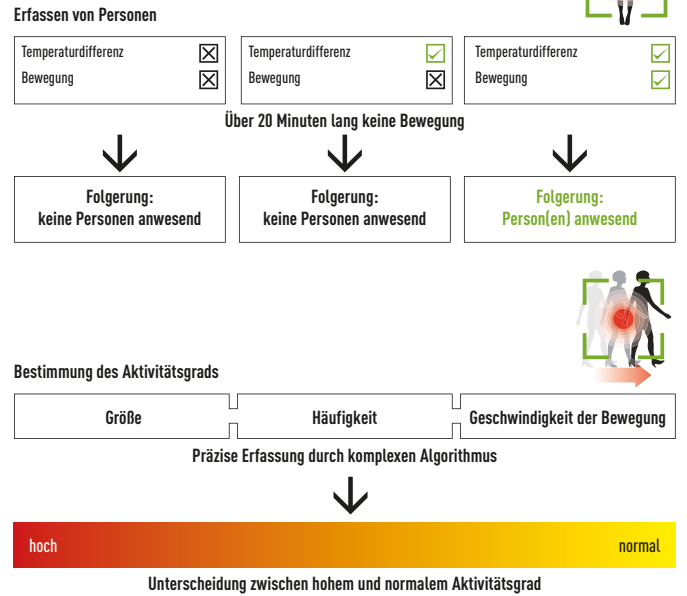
Erfassen von Personen

Temperaturdifferenz ☒
Bewegung ☒

Temperaturdifferenz ☑
Bewegung ☒

Temperaturdifferenz ☑
Bewegung ☑

Über 20 Minuten lang keine Bewegung

Folgerung:
keine Personen anwesend

Folgerung:
keine Personen anwesend

Folgerung:
Person(en) anwesend

Bestimmung des Aktivitätsgrads

| Größe | Häufigkeit | Geschwindigkeit der Bewegung |
|---|---|---|

Präzise Erfassung durch komplexen Algorithmus

hoch normal

Unterscheidung zwischen hohem und normalem Aktivitätsgrad